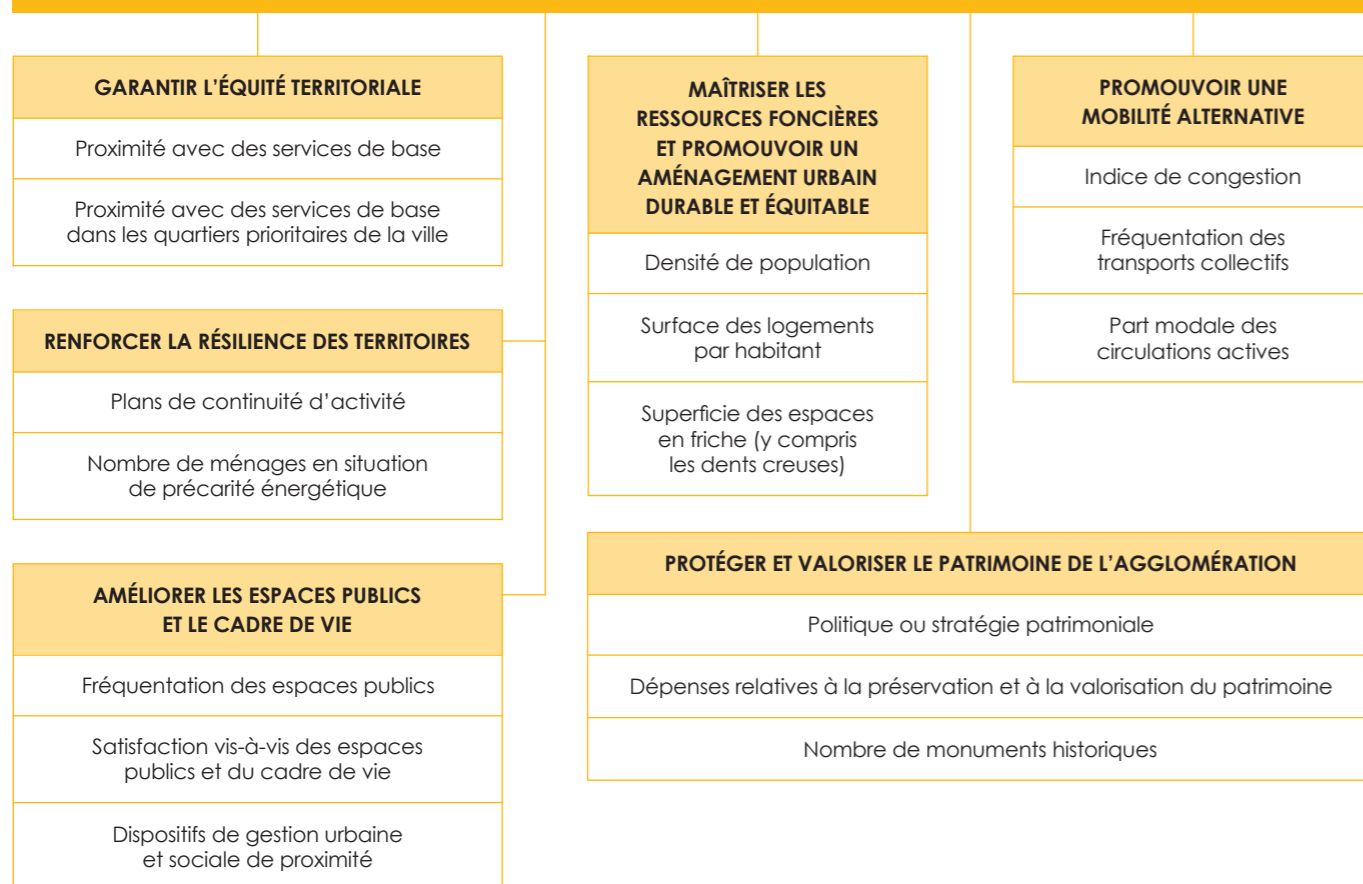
GARANTIR L'ÉQUITÉ TERRITORIALE

Proximité avec des services de base

Proximité avec des services de base dans les quartiers prioritaires de la ville

RENFORCER LA RÉSILIENCE DES TERRITOIRES

Plans de continuité d'activité

Nombre de ménages en situation de précarité énergétique

AMÉLIORER LES ESPACES PUBLICS ET LE CADRE DE VIE

Fréquentation des espaces publics

Satisfaction vis-à-vis des espaces publics et du cadre de vie

Dispositifs de gestion urbaine et sociale de proximité

MAÎTRISER LES RESSOURCES FONCIÈRES ET PROMOUVOIR UN AMÉNAGEMENT URBAIN DURABLE ET ÉQUITABLE

Densité de population

Surface des logements par habitant

Superficie des espaces en friche (y compris les dents creuses)

PROMOUVOIR UNE MOBILITÉ ALTERNATIVE

Indice de congestion

Fréquentation des transports collectifs

Part modale des circulations actives

PROTÉGER ET VALORISER LE PATRIMOINE DE L'AGGLOMÉRATION

Politique ou stratégie patrimoniale

Dépenses relatives à la préservation et à la valorisation du patrimoine

Nombre de monuments historiques